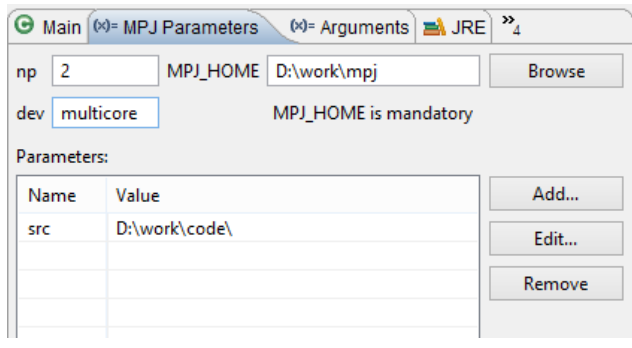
Main (x)= MPJ Parameters (x)= Arguments JRE »4

np 2 MPJ_HOME D:\work\mpj Browse

dev multicore MPJ_HOME is mandatory

Parameters:

| Name | Value |
|---|---|
| src | D:\work\code\ |
| | |
| | |
| | |

Add...

Edit...

Remove